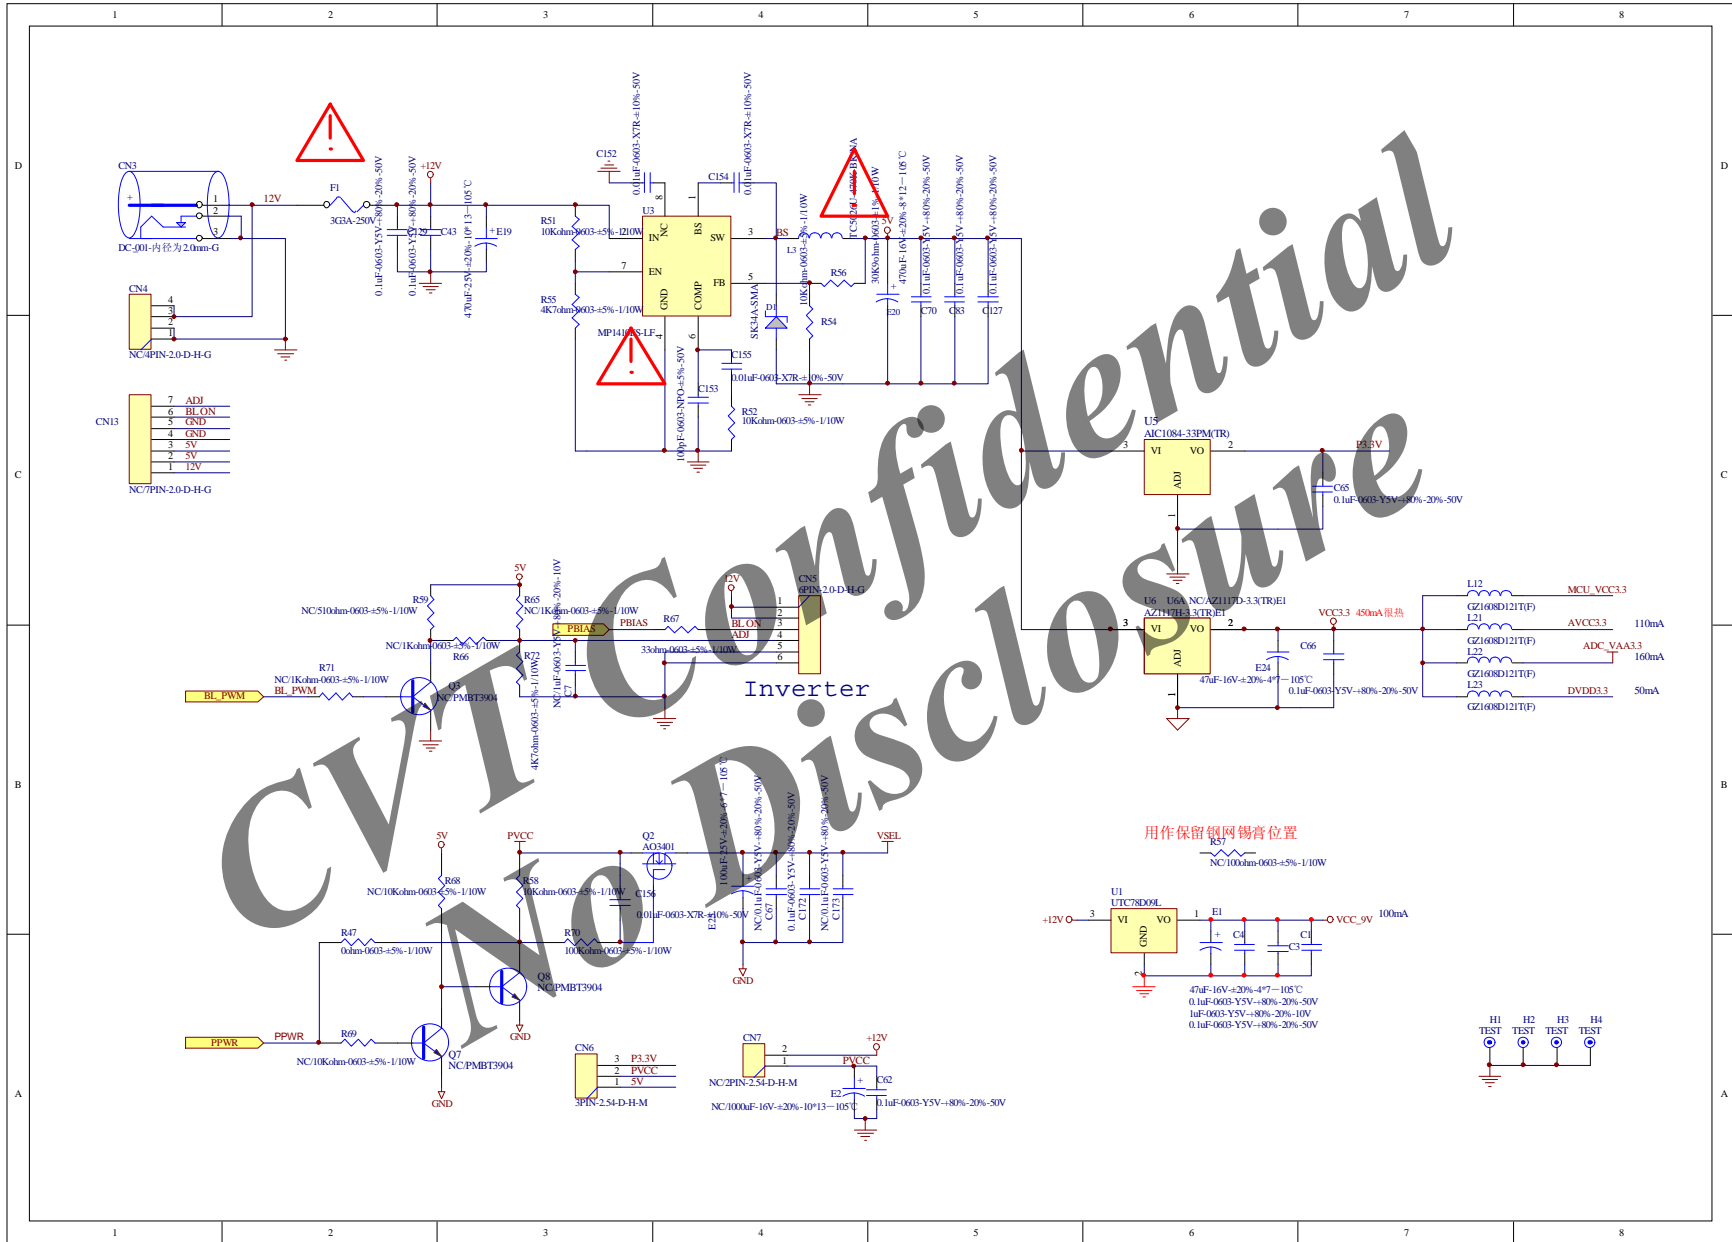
1 2 3 4 5 6 7 8

D

CN3
DC-001-内径为2.0mm-G
12V
F1
3G3A-250V
0.1uF-0603-Y5V-+80%-20%-50V
0.1uF-0603-Y5V-+80%-20%-50V
+12V
C129
C43
470uF-25V-±20%-10*13—105℃
+E19
CN4
NC/4PIN-2.0-D-H-G
C152
0.01uF-0603-X7R-±10%-50V
C154
0.01uF-0603-X7R-±10%-50V
R51
10Kohm-0603-±5%-1/10W
U3
IN NC BS SW
EN FB
GND COMP
R55
4K7ohm-0603-±5%-1/10W
MP1410ES-LF-Z
C155
0.01uF-0603-X7R-±10%-50V
C153
100pF-0603-NPO-±5%-50V
R52
10Kohm-0603-±5%-1/10W
D1
SK34A-SMA
L3
R56
R54
10Kohm-0603-±5%-1/10W
30K9ohm-0603-±1%-1/10W
5V
470uF-16V-±20%-8*12—105℃
0.1uF-0603-Y5V-+80%-20%-50V
0.1uF-0603-Y5V-+80%-20%-50V
0.1uF-0603-Y5V-+80%-20%-50V
E20 C70 C83 C127

CN13
7 ADJ
6 BL_ON
5 GND
4 GND
3 5V
2 5V
1 12V
NC/7PIN-2.0-D-H-G

C

U5
AIC1084-33PM(TR)
VI VO
ADJ
P3.3V
C65
0.1uF-0603-Y5V-+80%-20%-50V

5V
R59
NC/510ohm-0603-±5%-1/10W
R65
NC/1Kohm-0603-±5%-1/10W
PBIAS
PBIAS
R67
BL_ON
ADJ
33ohm-0603-±5%-1/10W
12V
CN5
6PIN-2.0-D-H-G
NC/1Kohm-0603-±5%-1/10W
R66
R72
R71
NC/1Kohm-0603-±5%-1/10W
BL_PWM
BL_PWM
Q3
NC/PMBT3904
4K7ohm-0603-±5%-1/10W
NC/1uF-0603-Y5V-+80%-20%-10V
C7
Inverter

U6 U6A NC/AZ1117D-3.3(TR)E1
AZ1117H-3.3(TR)E1
VI VO
ADJ
VCC3.3 450mA很热
C66
E24
47uF-16V-±20%-4*7—105℃
0.1uF-0603-Y5V-+80%-20%-50V
L12
GZ1608D121T(F)
MCU_VCC3.3
L21
GZ1608D121T(F)
AVCC3.3
110mA
L22
GZ1608D121T(F)
ADC_VAA3.3
160mA
L23
GZ1608D121T(F)
DVDD3.3
50mA

B

5V
PVCC
Q2
AO3401
VSEL
R68
NC/10Kohm-0603-±5%-1/10W
R58
10Kohm-0603-±5%-1/10W
C156
0.01uF-0603-X7R-±10%-50V
100uF-25V-±20%-6*7—105℃
NC/0.1uF-0603-Y5V-+80%-20%-50V
0.1uF-0603-Y5V-+80%-20%-50V
NC/0.1uF-0603-Y5V-+80%-20%-50V
E21 C67 C172 C173
GND
R47
0ohm-0603-±5%-1/10W
R70
100Kohm-0603-±5%-1/10W
Q8
NC/PMBT3904
GND
PPWR
PPWR
R69
NC/10Kohm-0603-±5%-1/10W
Q7
NC/PMBT3904
GND

用作保留钢网锡膏位置
R57
NC/100ohm-0603-±5%-1/10W
U1
UTC78D09L
+12V
VI VO
GND
E1
C4
C1
C3
VCC_9V
100mA
47uF-16V-±20%-4*7—105℃
0.1uF-0603-Y5V-+80%-20%-50V
1uF-0603-Y5V-+80%-20%-10V
0.1uF-0603-Y5V-+80%-20%-50V

CN6
3 P3.3V
2 PVCC
1 5V
3PIN-2.54-D-H-M
CN7
NC/2PIN-2.54-D-H-M
+12V
PVCC
E2
C62
NC/1000uF-16V-±20%-10*13—105℃
0.1uF-0603-Y5V-+80%-20%-50V

H1 H2 H3 H4
TEST TEST TEST TEST

A

CVT Confidential
No Disclosure

1 2 3 4 5 6 7 8